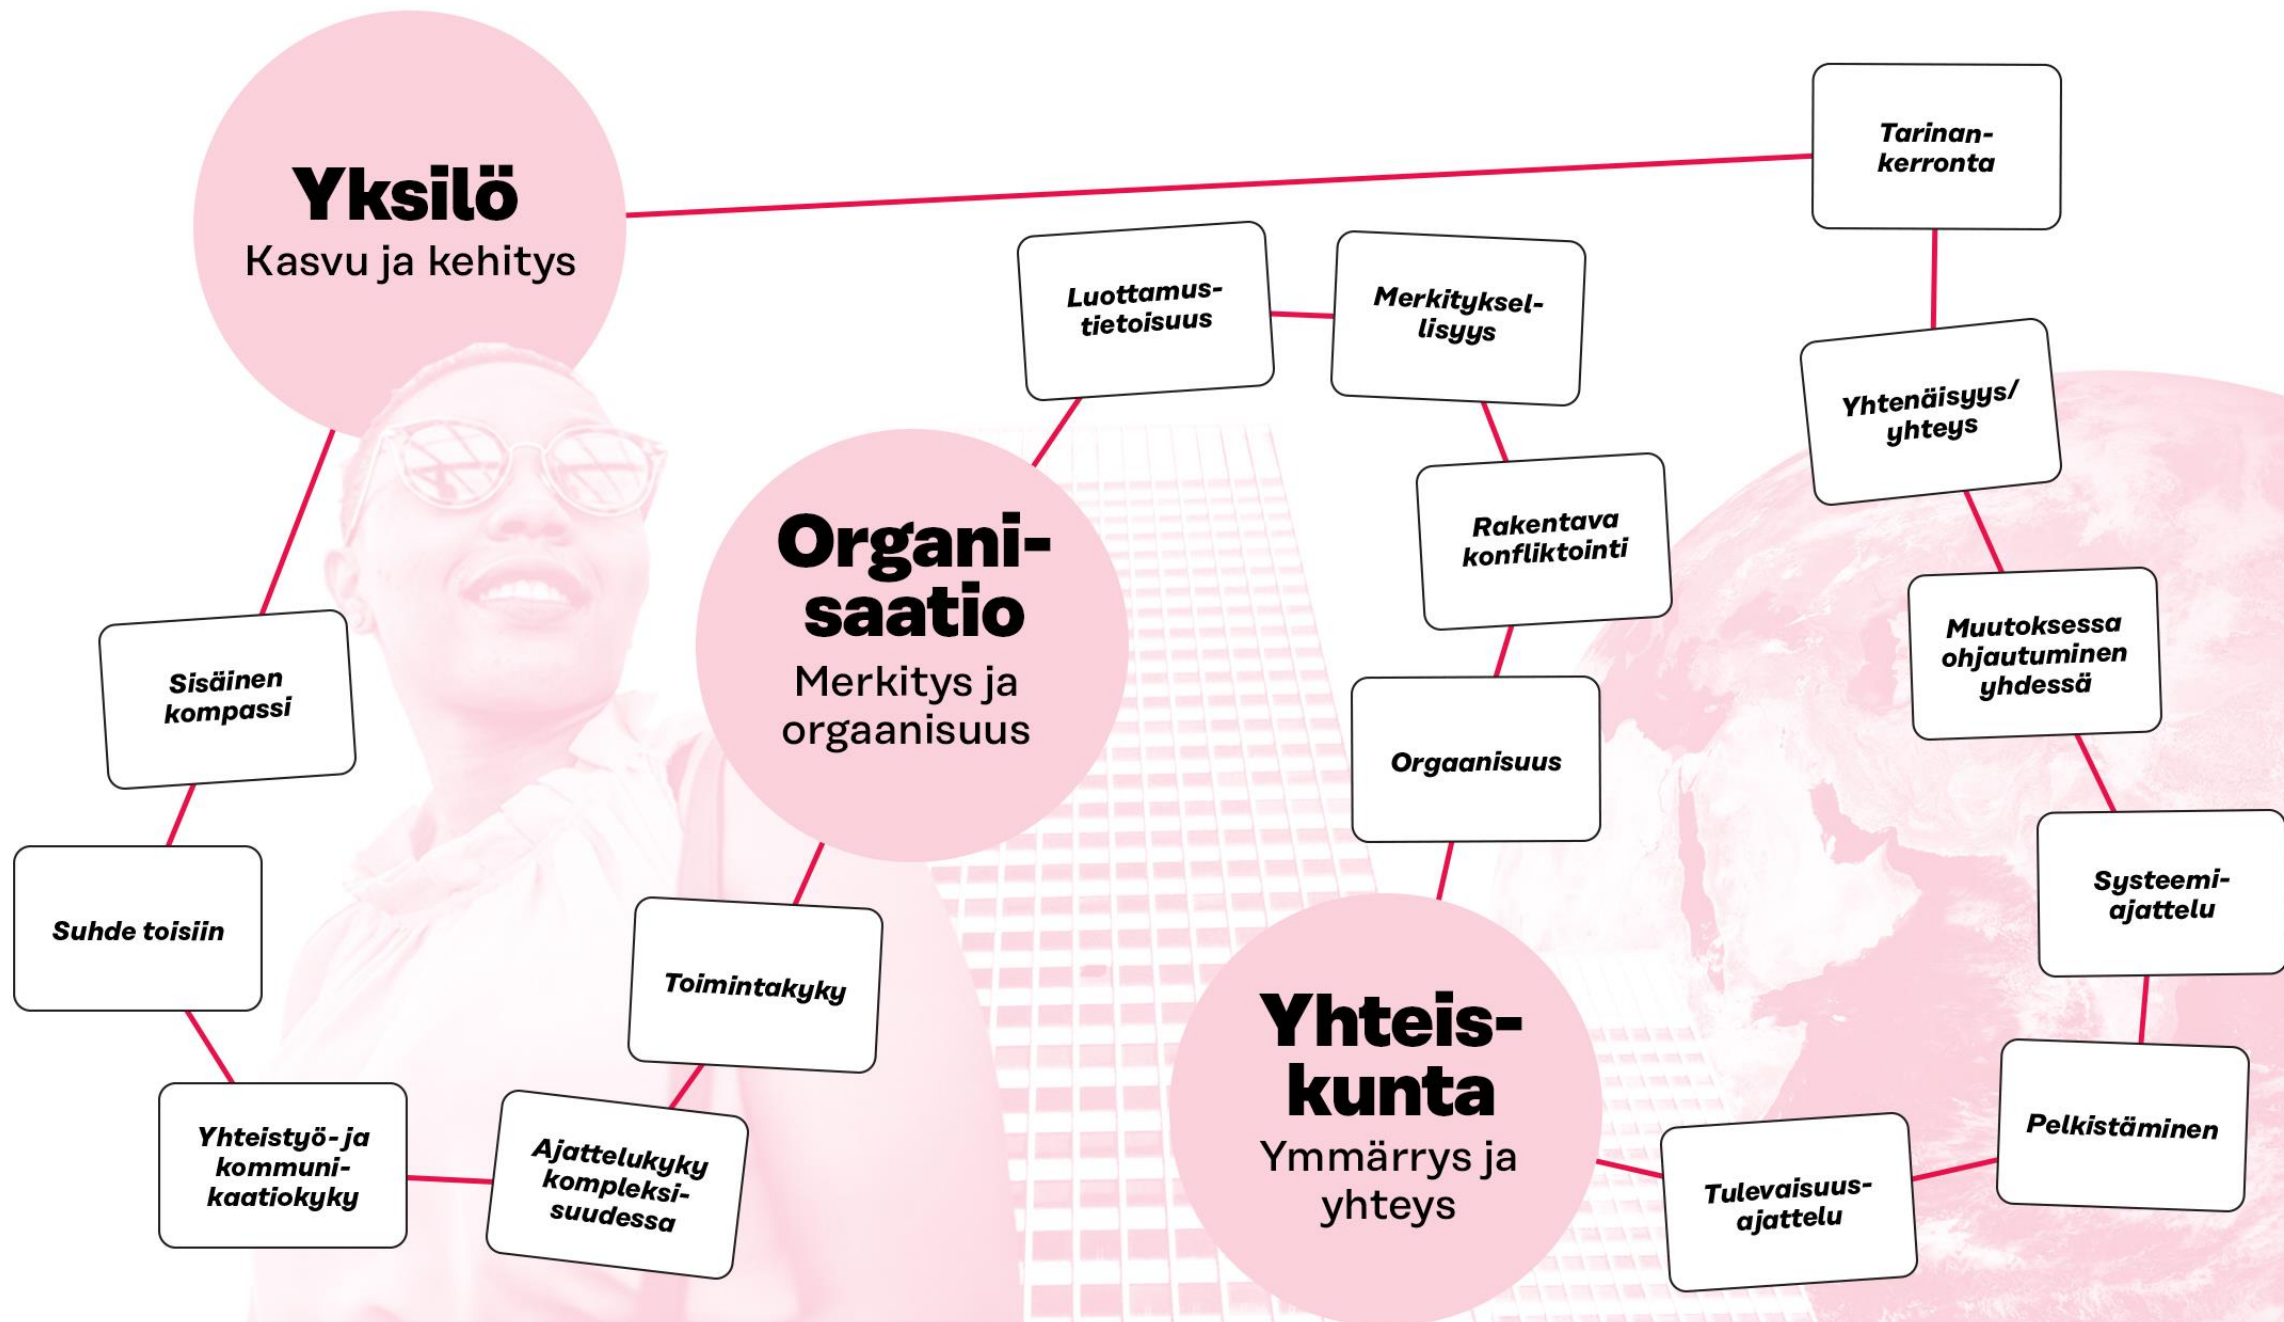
Yksilö
Kasvu ja kehitys

Tarinankerronta

Luottamustietoisuus

Merkityksellisyys

Yhtenäisyys/yhteys

Organisaatio
Merkitys ja orgaanisuus

Rakentava konfliktointi

Muutoksessa ohjautuminen yhdessä

Sisäinen kompassi

Orgaanisuus

Suhde toisiin

Systeemiajattelu

Toimintakyky

Yhteiskunta
Ymmärrys ja yhteys

Pelkistäminen

Yhteistyö- ja kommunikaatiokyky

Ajattelukyky kompleksisuudessa

Tulevaisuusajattelu